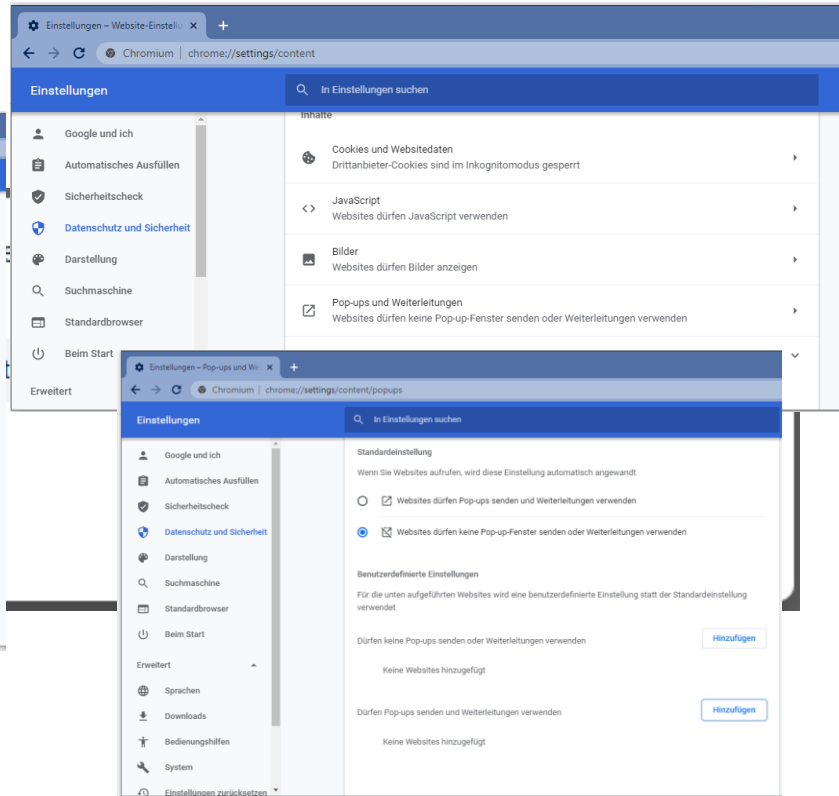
Einstellungen – Website-Einstell ×
+
Chromium | chrome://settings/content

Einstellungen

In Einstellungen suchen

Google und ich
Automatisches Ausfüllen
Sicherheitscheck
Datenschutz und Sicherheit
Darstellung
Suchmaschine
Standardbrowser
Beim Start
Erweitert

Inhalte

Cookies und Websitedaten
Drittanbieter-Cookies sind im Inkognitomodus gesperrt

JavaScript
Websites dürfen JavaScript verwenden

Bilder
Websites dürfen Bilder anzeigen

Pop-ups und Weiterleitungen
Websites dürfen keine Pop-up-Fenster senden oder Weiterleitungen verwenden

Einstellungen – Pop-ups und We ×
+
Chromium | chrome://settings/content/popups

Einstellungen

In Einstellungen suchen

Google und ich
Automatisches Ausfüllen
Sicherheitscheck
Datenschutz und Sicherheit
Darstellung
Suchmaschine
Standardbrowser
Beim Start

Erweitert
Sprachen
Downloads
Bedienungshilfen
System
Einstellungen zurücksetzen

Standardeinstellung
Wenn Sie Websites aufrufen, wird diese Einstellung automatisch angewandt

Websites dürfen Pop-ups senden und Weiterleitungen verwenden

Websites dürfen keine Pop-up-Fenster senden oder Weiterleitungen verwenden

Benutzerdefinierte Einstellungen
Für die unten aufgeführten Websites wird eine benutzerdefinierte Einstellung statt der Standardeinstellung verwendet

Dürfen keine Pop-ups senden oder Weiterleitungen verwenden
Hinzufügen

Keine Websites hinzugefügt

Dürfen Pop-ups senden und Weiterleitungen verwenden
Hinzufügen

Keine Websites hinzugefügt